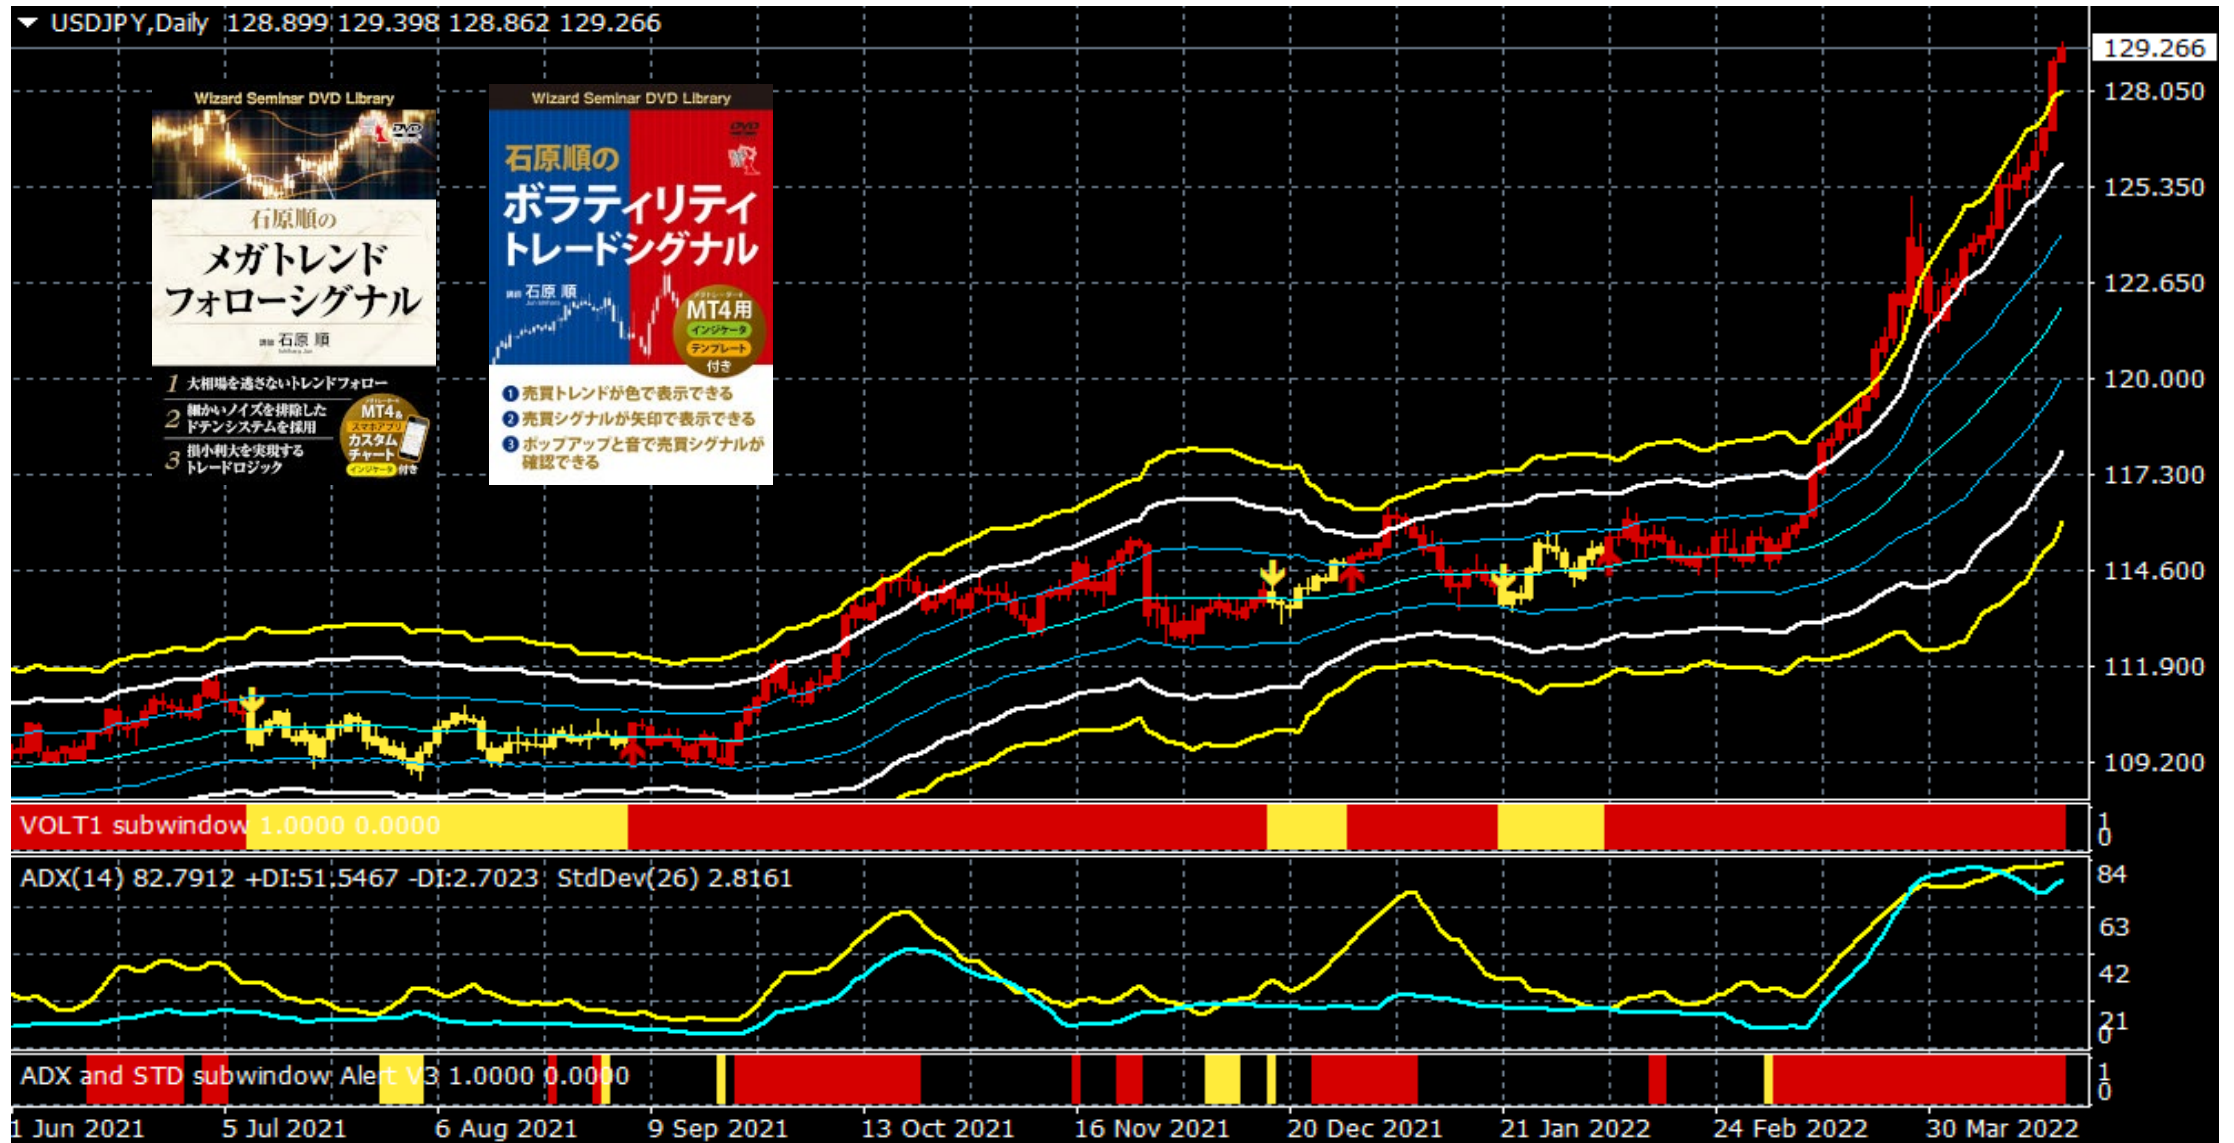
USDJPY,Daily 128.899 129.398 128.862 129.266

Wizard Seminar DVD Library
DVD
石原順の
メガトレンドフォローシグナル
講師 石原 順
1 大相場を逃さないトレンドフォロー
2 細かいノイズを排除したドテンシステムを採用
3 損小利大を実現するトレードロジック
MT4&スマホアプリ カスタムチャート インジケータ付き

Wizard Seminar DVD Library
DVD
石原順の
ボラティリティトレードシグナル
講師 石原 順
MT4用 インジケータ テンプレート 付き
❶売買トレンドが色で表示できる
❷売買シグナルが矢印で表示できる
❸ポップアップと音で売買シグナルが確認できる

129.266
128.050
125.350
122.650
120.000
117.300
114.600
111.900
109.200

VOLT1 subwindow 1.0000 0.0000
1
0

ADX(14) 82.7912 +DI:51.5467 -DI:2.7023 StdDev(26) 2.8161
84
63
42
21
0

ADX and STD subwindow Alert V3 1.0000 0.0000
1
0

1 Jun 2021 5 Jul 2021 6 Aug 2021 9 Sep 2021 13 Oct 2021 16 Nov 2021 20 Dec 2021 21 Jan 2022 24 Feb 2022 30 Mar 2022